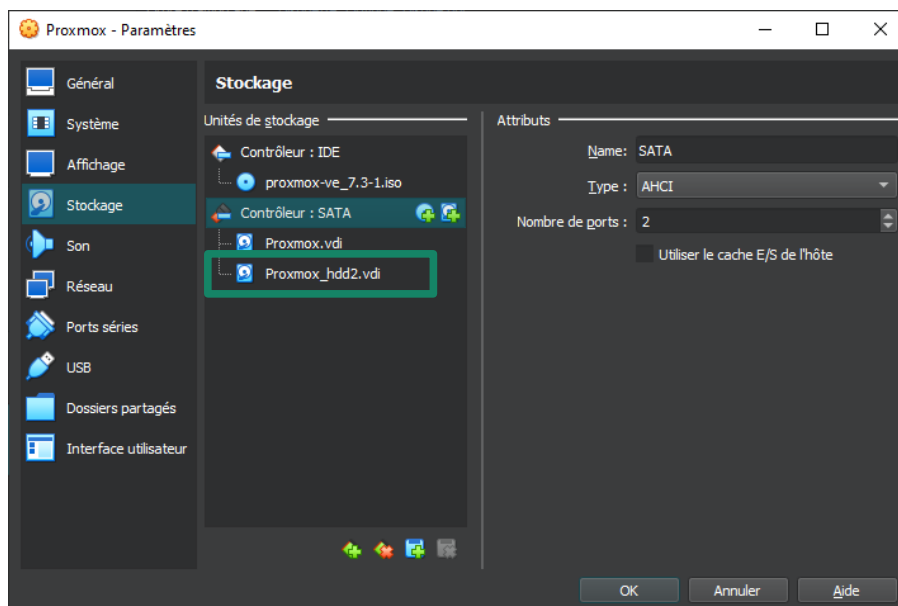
Proxmox - Paramètres

Général
Système
Affichage
Stockage
Son
Réseau
Ports séries
USB
Dossiers partagés
Interface utilisateur

Stockage

Unités de stockage

Contrôleur : IDE
proxmox-ve_7.3-1.iso
Contrôleur : SATA
Proxmox.vdi
Proxmox_hdd2.vdi

Attributs

Name: SATA
Type : AHCI
Nombre de ports : 2
Utiliser le cache E/S de l'hôte

OK
Annuler
Aide